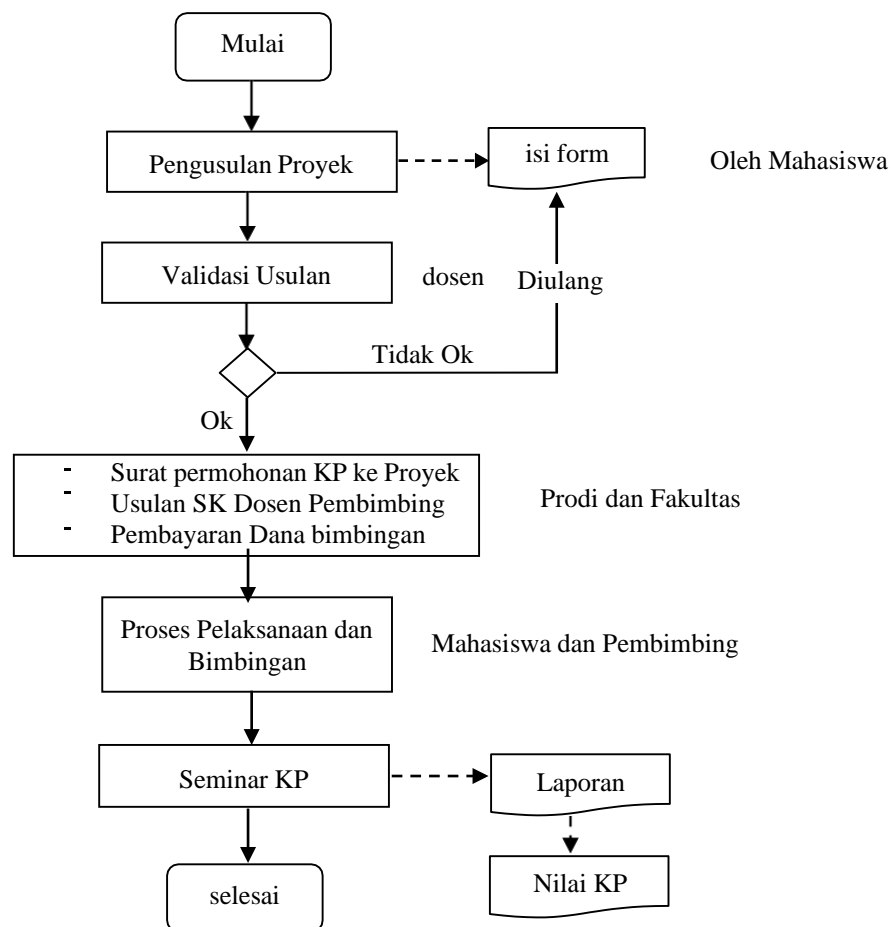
Mulai

Pengusulan Proyek

isi form

Oleh Mahasiswa

Validasi Usulan

dosen

Diulang

Tidak Ok

Ok

- Surat permohonan KP ke Proyek
- Usulan SK Dosen Pembimbing
- Pembayaran Dana bimbingan

Prodi dan Fakultas

Proses Pelaksanaan dan Bimbingan

Mahasiswa dan Pembimbing

Seminar KP

Laporan

Nilai KP

selesai